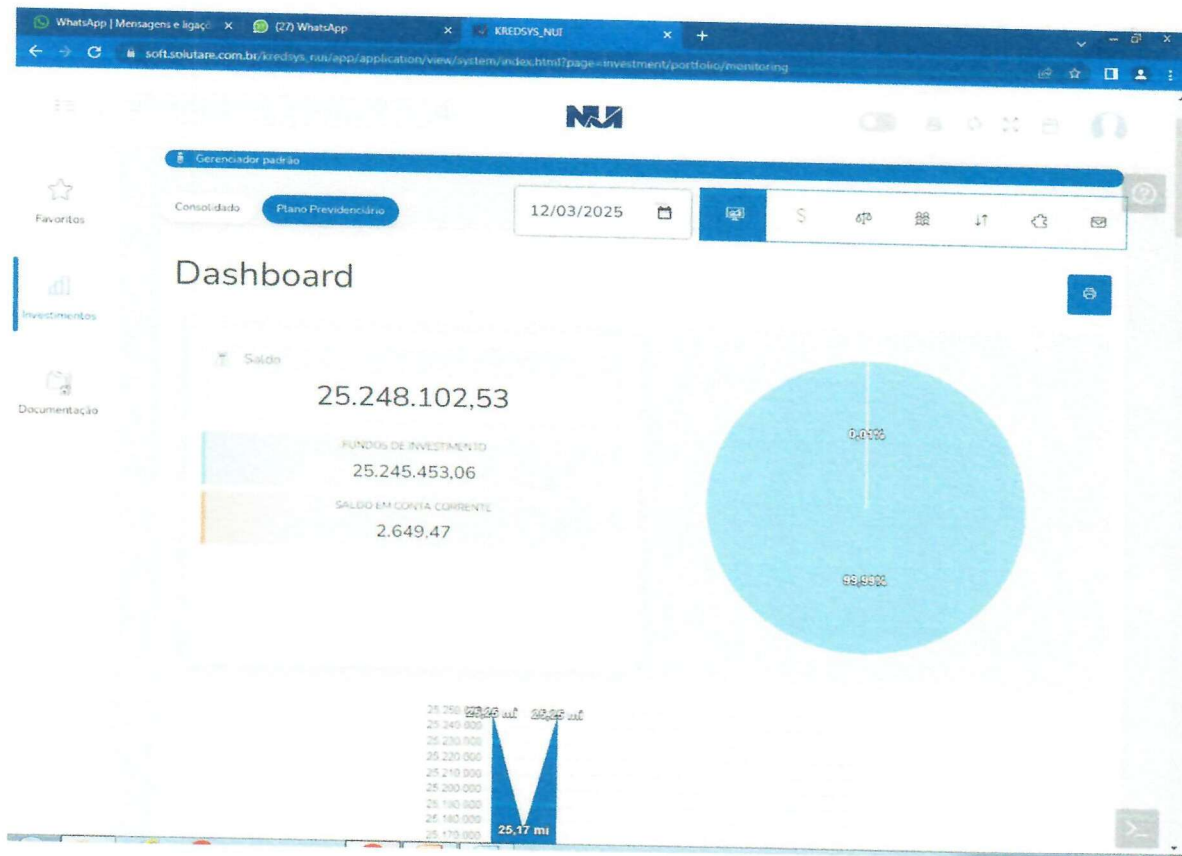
WhatsApp | Mensagens e ligaçõ ×
(27) WhatsApp ×
KREDSYS_NUI ×
+

soft.solutare.com.br/kredsys_nui/app/application/view/system/index.html?page=investment/portfolio/monitoring

NUI

Gerenciador padrão

Favoritos

Investimentos

Documentação

Consolidado
Plano Previdenciário

12/03/2025

$

Dashboard

Saldo

25.248.102,53

FUNDOS DE INVESTIMENTO
25.245.453,06

SALDO EM CONTA CORRENTE
2.649,47

0,01%

99,99%

25.250.000
25.240.000
25.230.000
25.220.000
25.210.000
25.200.000
25.190.000
25.180.000
25.170.000

25,25 mi
25,25 mi
25,17 mi